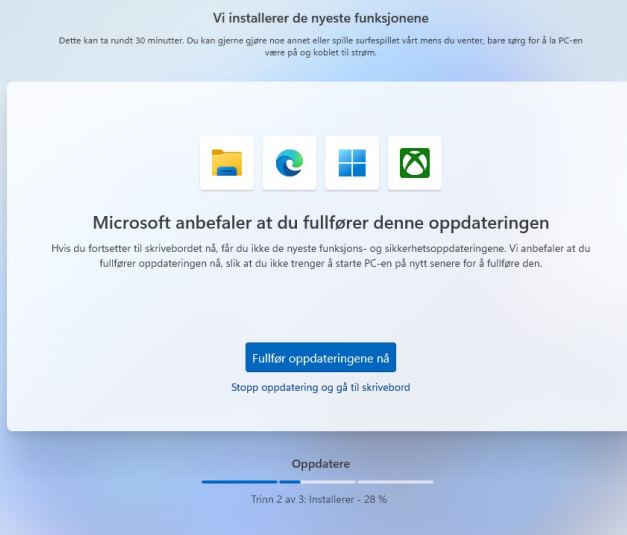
Vi installerer de nyeste funksjonene

Dette kan ta rundt 30 minutter. Du kan gjerne gjøre noe annet eller spille surfespillet vårt mens du venter, bare sørg for å la PC-en være på og koblet til strøm.

Microsoft anbefaler at du fullfører denne oppdateringen

Hvis du fortsetter til skrivebordet nå, får du ikke de nyeste funksjons- og sikkerhetsoppdateringene. Vi anbefaler at du fullfører oppdateringen nå, slik at du ikke trenger å starte PC-en på nytt senere for å fullføre den.

Fullfør oppdateringene nå

Stopp oppdatering og gå til skrivebord

Oppdatere

Trinn 2 av 3: Installerer - 28 %